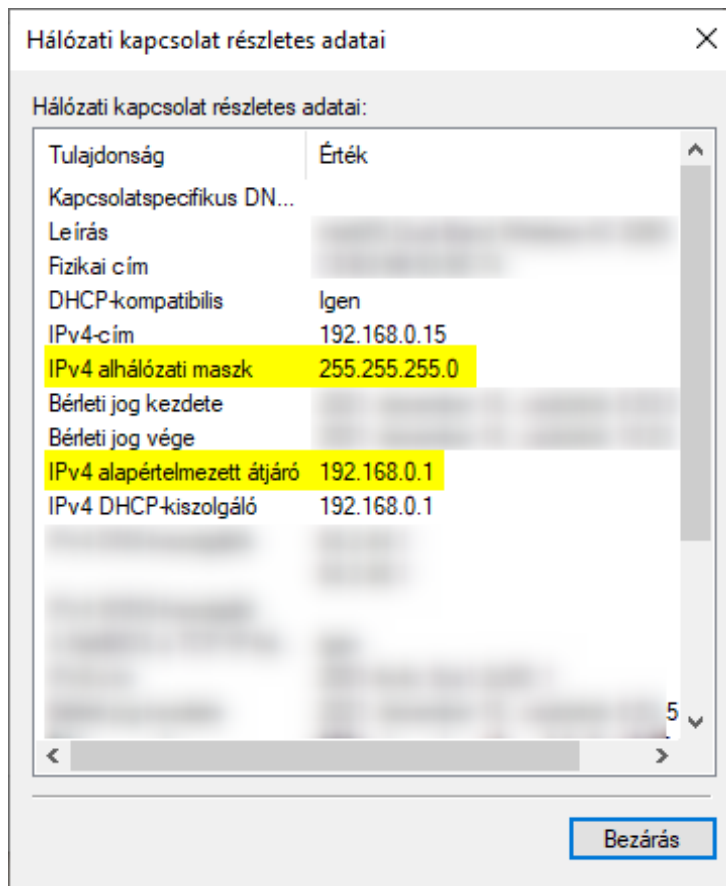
Hálózati kapcsolat részletes adatai

Hálózati kapcsolat részletes adatai:

| Tulajdonság | Érték |
|---|---|
| Kapcsolatspecifikus DN... | |
| Leírás | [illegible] |
| Fizikai cím | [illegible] |
| DHCP-kompatibilis | Igen |
| IPv4-cím | 192.168.0.15 |
| IPv4 alhálózati maszk | 255.255.255.0 |
| Bérleti jog kezdete | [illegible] |
| Bérleti jog vége | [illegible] |
| IPv4 alapértelmezett átjáró | 192.168.0.1 |
| IPv4 DHCP-kiszolgáló | 192.168.0.1 |
| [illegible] | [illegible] |

Bezárás